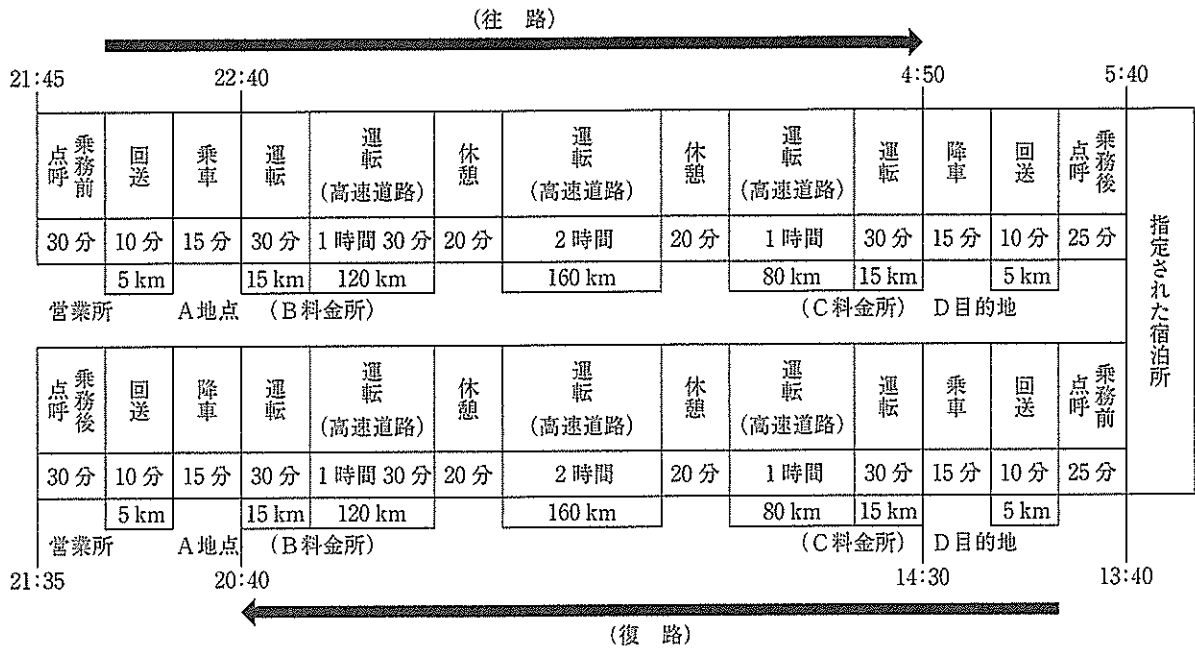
(往 路)

21:45　22:40　4:50　5:40

| 乗務前点呼 | 回送 | 乗車 | 運転 | 運転(高速道路) | 休憩 | 運転(高速道路) | 休憩 | 運転(高速道路) | 運転 | 降車 | 回送 | 乗務後点呼 |
|---|---|---|---|---|---|---|---|---|---|---|---|---|
| 30分 | 10分 | 15分 | 30分 | 1時間30分 | 20分 | 2時間 | 20分 | 1時間 | 30分 | 15分 | 10分 | 25分 |
| | 5 km | | 15 km | 120 km | | 160 km | | 80 km | 15 km | | 5 km | |

営業所　A地点　(B料金所)　(C料金所)　D目的地

指定された宿泊所

| 乗務後点呼 | 回送 | 降車 | 運転 | 運転(高速道路) | 休憩 | 運転(高速道路) | 休憩 | 運転(高速道路) | 運転 | 乗車 | 回送 | 乗務前点呼 |
|---|---|---|---|---|---|---|---|---|---|---|---|---|
| 30分 | 10分 | 15分 | 30分 | 1時間30分 | 20分 | 2時間 | 20分 | 1時間 | 30分 | 15分 | 10分 | 25分 |
| | 5 km | | 15 km | 120 km | | 160 km | | 80 km | 15 km | | 5 km | |

営業所　A地点　(B料金所)　(C料金所)　D目的地

21:35　20:40　14:30　13:40

(復 路)